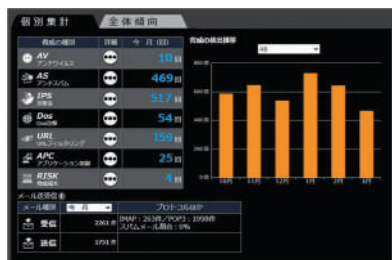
個別集計 全体傾向

| 脅威の種類 | 詳細 | 今月(回) |
|---|---|---|
| AV アンチウイルス | ••• | 10回 |
| AS アンチスパム | ••• | 469回 |
| IPS 侵入防止 | ••• | 517回 |
| Dos Dos攻撃 | ••• | 54回 |
| URL URLフィルタリング | ••• | 159回 |
| APC アプリケーション制御 | ••• | 25回 |
| RISK 脅威リスク | ••• | 4回 |

脅威の検出推移

AS

800
600
400
200
0

10月 11月 12月 1月 2月 3月

メール送受信

メール種別 今月

プロトコルほか

受信 2261件 IMAP : 263件 / POP3 : 1998件 スパムメール割合 : 0%

送信 1751件